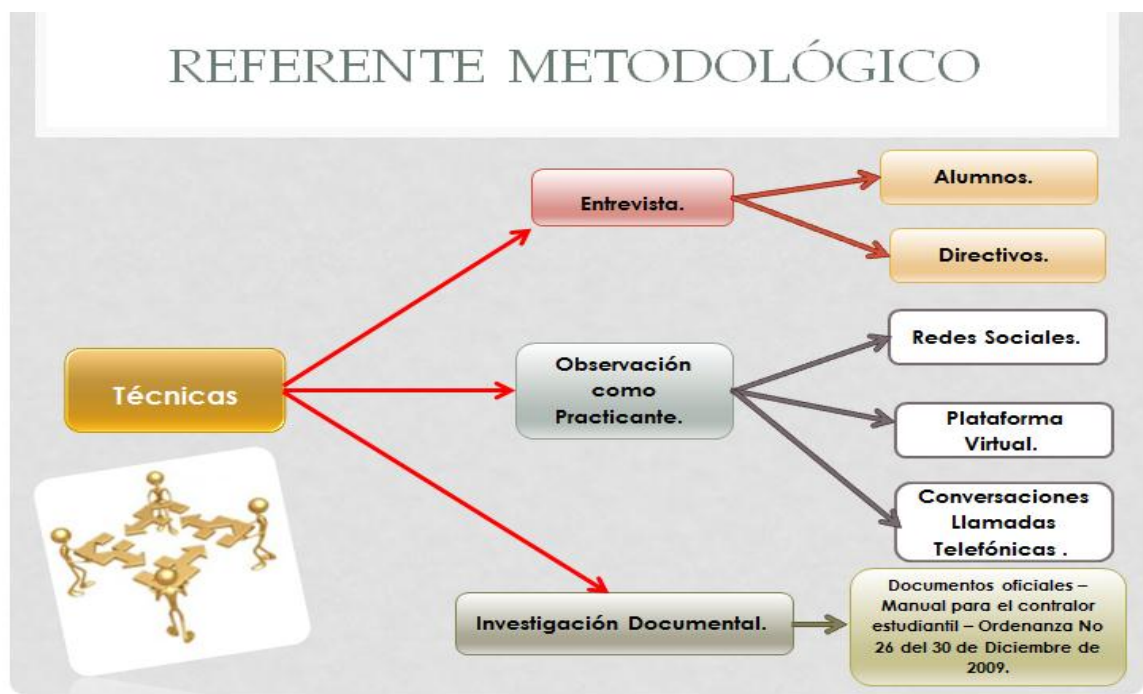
REFERENTE METODOLÓGICO

Técnicas

Entrevista.

Alumnos.

Directivos.

Observación como Practicante.

Redes Sociales.

Plataforma Virtual.

Conversaciones Llamadas Telefónicas .

Investigación Documental.

Documentos oficiales – Manual para el contralor estudiantil – Ordenanza No 26 del 30 de Diciembre de 2009.